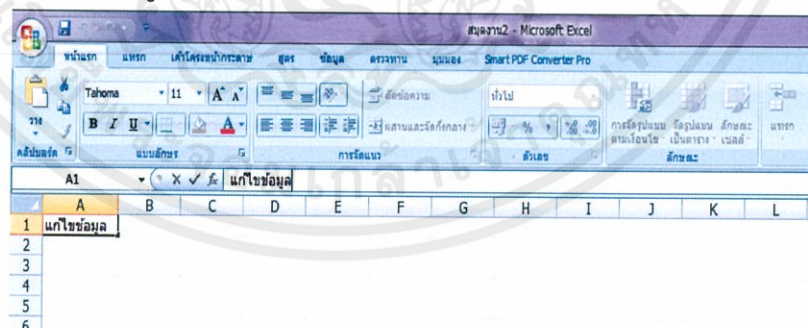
สมุดงาน2 - Microsoft Excel

หน้าแรก แทรก เค้าโครงหน้ากระดาษ สูตร ข้อมูล ตรวจทาน มุมมอง Smart PDF Converter Pro

วาง คลิปบอร์ด

Tahoma 11 A A
B I U
แบบอักษร

ตัดข้อความ
ผสานและจัดกึ่งกลาง
การจัดแนว

ทั่วไป
% , .00 .0
ตัวเลข

การจัดรูปแบบตามเงื่อนไข จัดรูปแบบเป็นตาราง ลักษณะเซลล์
ลักษณะ

แทรก

A1 $f_x$ แก้ไขข้อมูล

| | A | B | C | D | E | F | G | H | I | J | K | L |
|---|---|---|---|---|---|---|---|---|---|---|---|---|
| 1 | แก้ไขข้อมูล | | | | | | | | | | | |
| 2 | | | | | | | | | | | | |
| 3 | | | | | | | | | | | | |
| 4 | | | | | | | | | | | | |
| 5 | | | | | | | | | | | | |
| 6 | | | | | | | | | | | | |